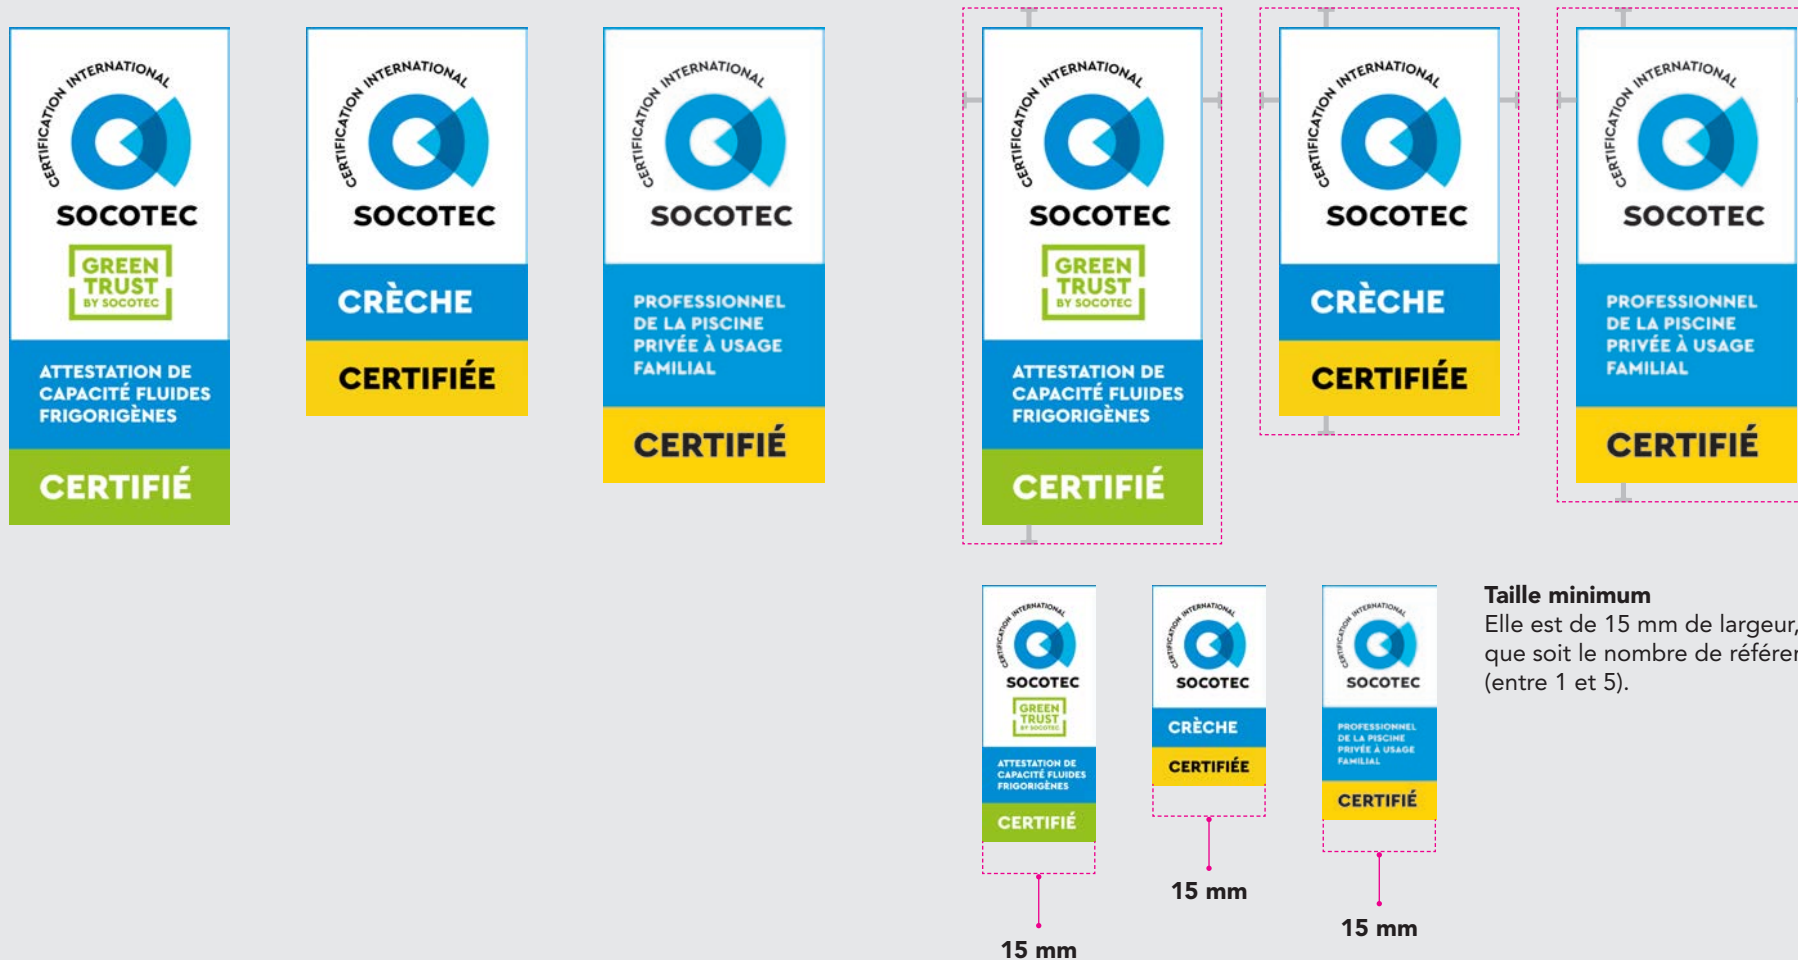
CERTIFICATION INTERNATIONAL
SOCOTEC
GREEN TRUST BY SOCOTEC
ATTESTATION DE CAPACITÉ FLUIDES FRIGORIGÈNES
CERTIFIÉ

CERTIFICATION INTERNATIONAL
SOCOTEC
CRÈCHE
CERTIFIÉE

CERTIFICATION INTERNATIONAL
SOCOTEC
PROFESSIONNEL DE LA PISCINE PRIVÉE À USAGE FAMILIAL
CERTIFIÉ

CERTIFICATION INTERNATIONAL
SOCOTEC
GREEN TRUST BY SOCOTEC
ATTESTATION DE CAPACITÉ FLUIDES FRIGORIGÈNES
CERTIFIÉ

CERTIFICATION INTERNATIONAL
SOCOTEC
CRÈCHE
CERTIFIÉE

CERTIFICATION INTERNATIONAL
SOCOTEC
PROFESSIONNEL DE LA PISCINE PRIVÉE À USAGE FAMILIAL
CERTIFIÉ

CERTIFICATION INTERNATIONAL
SOCOTEC
GREEN TRUST BY SOCOTEC
ATTESTATION DE CAPACITÉ FLUIDES FRIGORIGÈNES
CERTIFIÉ
15 mm

CERTIFICATION INTERNATIONAL
SOCOTEC
CRÈCHE
CERTIFIÉE
15 mm

CERTIFICATION INTERNATIONAL
SOCOTEC
PROFESSIONNEL DE LA PISCINE PRIVÉE À USAGE FAMILIAL
CERTIFIÉ
15 mm

Taille minimum
Elle est de 15 mm de largeur, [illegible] que soit le nombre de référen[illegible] (entre 1 et 5).